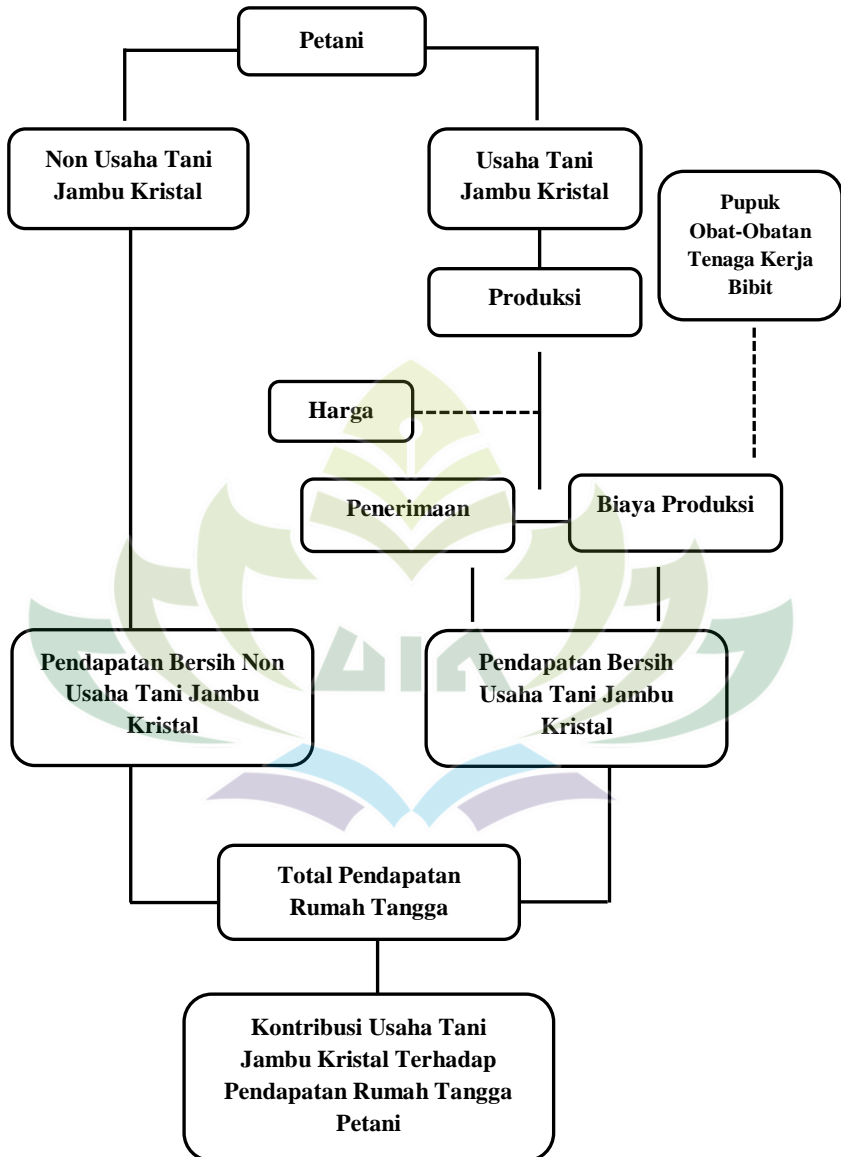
Petani

Non Usaha Tani Jambu Kristal

Usaha Tani Jambu Kristal

Pupuk
Obat-Obatan
Tenaga Kerja
Bibit

Produksi

Harga

Penerimaan

Biaya Produksi

Pendapatan Bersih Non Usaha Tani Jambu Kristal

Pendapatan Bersih Usaha Tani Jambu Kristal

Total Pendapatan Rumah Tangga

Kontribusi Usaha Tani Jambu Kristal Terhadap Pendapatan Rumah Tangga Petani